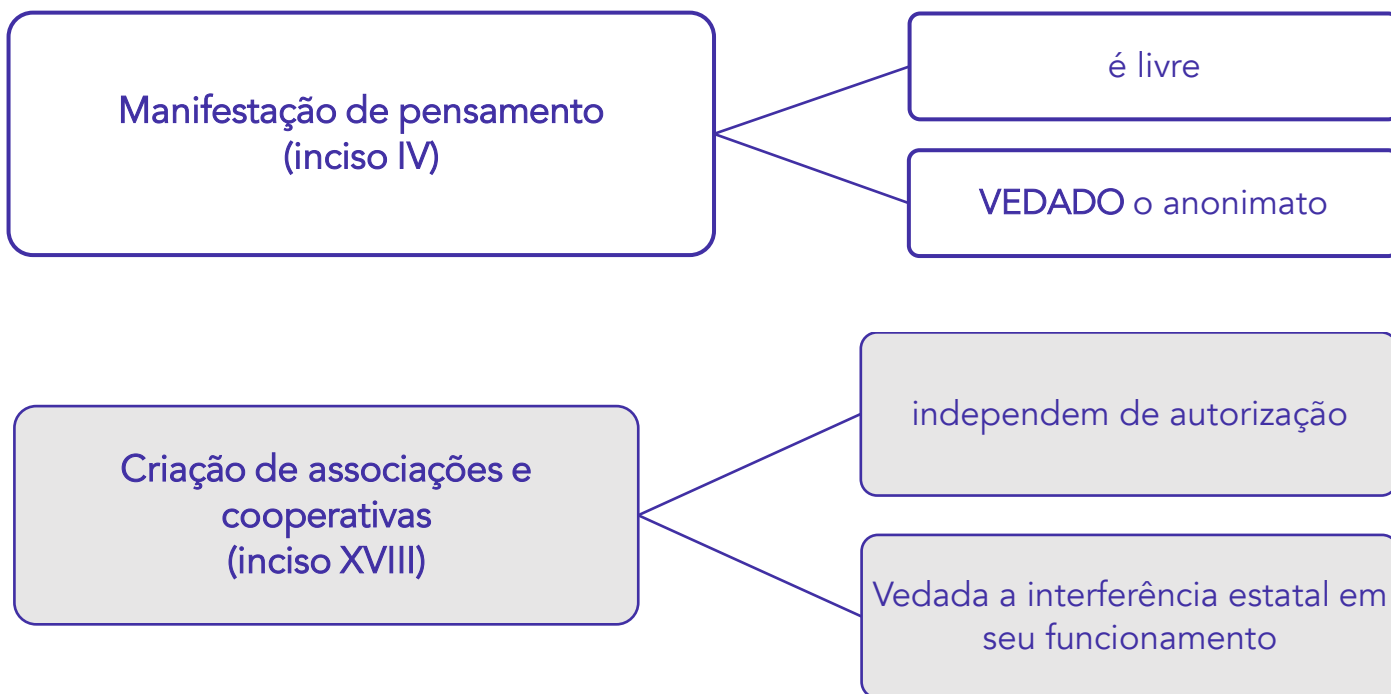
Manifestação de pensamento
(inciso IV)

é livre

VEDADO o anonimato

Criação de associações e cooperativas
(inciso XVIII)

independem de autorização

Vedada a interferência estatal em seu funcionamento